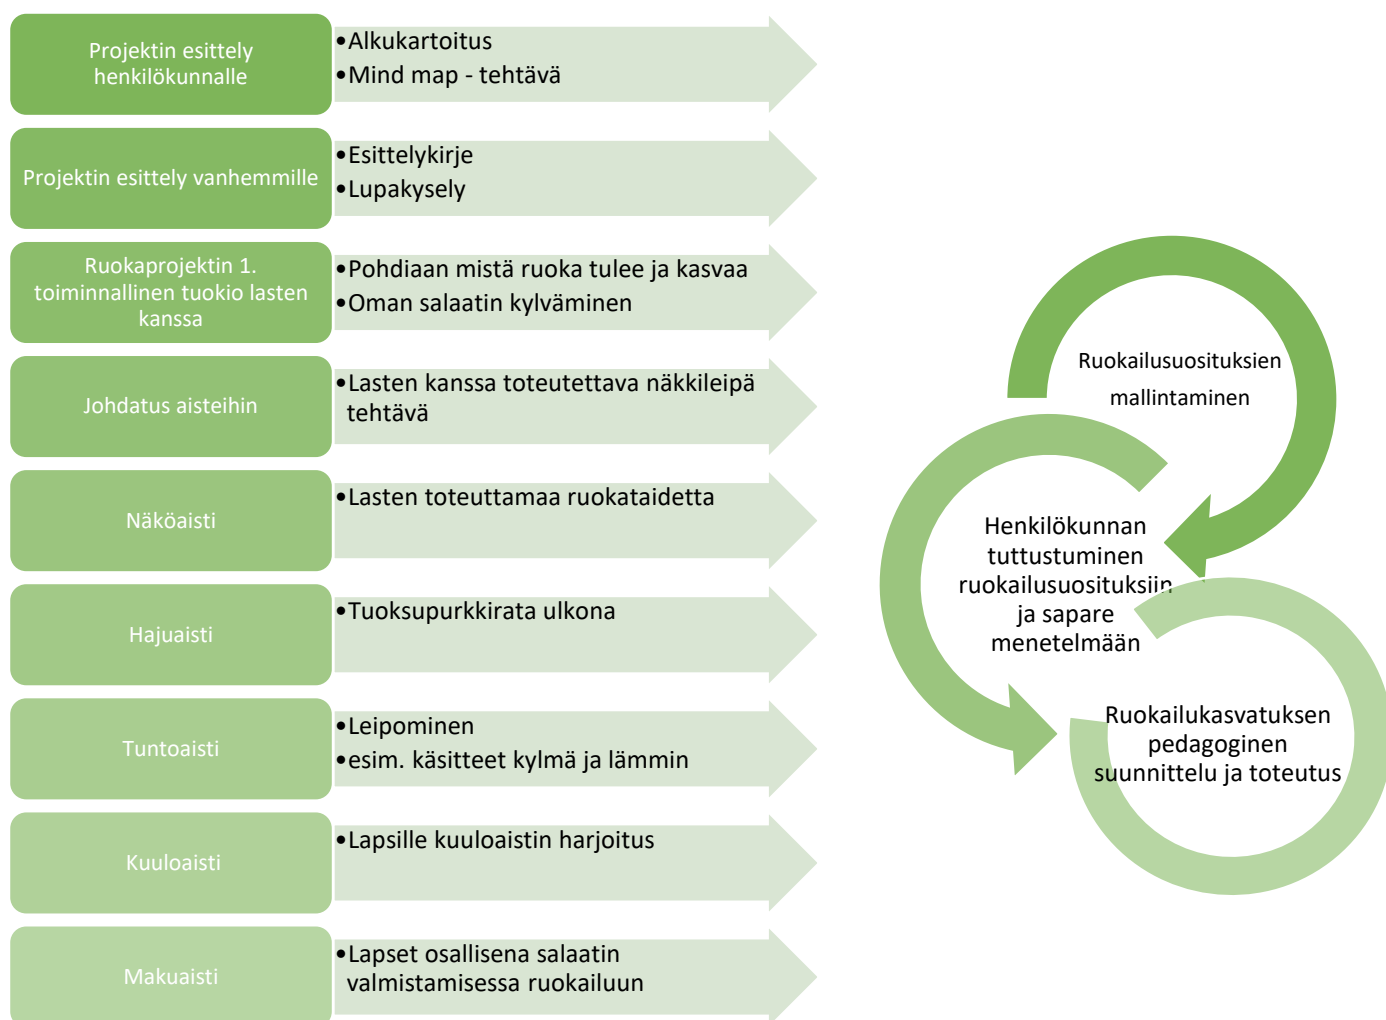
Projektin esittely henkilökunnalle

•Alkukartoitus
•Mind map - tehtävä

Projektin esittely vanhemmille

•Esittelykirje
•Lupakysely

Ruokaprojektin 1. toiminnallinen tuokio lasten kanssa

•Pohdiaan mistä ruoka tulee ja kasvaa
•Oman salaatin kylväminen

Johdatus aisteihin

•Lasten kanssa toteutettava näkkileipä tehtävä

Näköaisti

•Lasten toteuttamaa ruokataidetta

Hajuaisti

•Tuoksupurkkirata ulkona

Tuntoaisti

•Leipominen
•esim. käsitteet kylmä ja lämmin

Kuuloaisti

•Lapsille kuuloaistin harjoitus

Makuaisti

•Lapset osallisena salaatin valmistamisessa ruokailuun

Ruokailusuositusksien mallintaminen

Henkilökunnan tuttustuminen ruokailusuosituksiin ja sapare menetelmään

Ruokailukasvatuksen pedagoginen suunnittelu ja toteutus